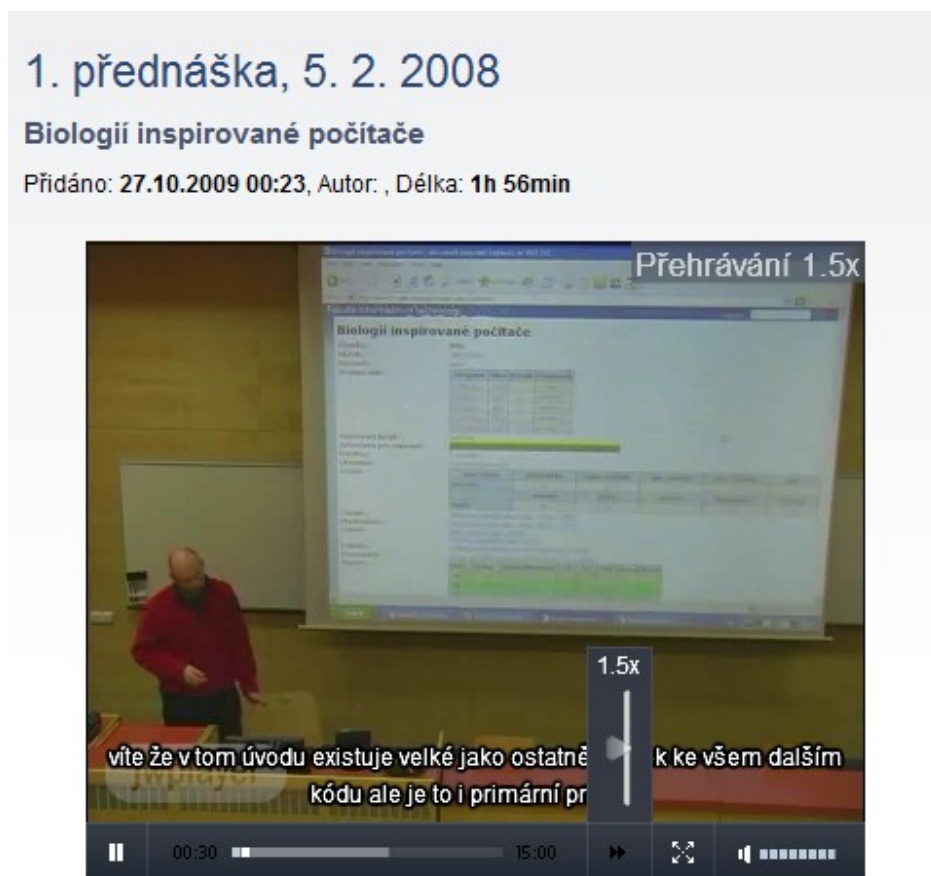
1. přednáška, 5. 2. 2008

Biologií inspirované počítače

Přidáno: 27.10.2009 00:23, Autor: , Délka: 1h 56min

Přehrávání 1.5x

Biologií inspirované počítače

1.5x

víte že v tom úvodu existuje velké jako ostatně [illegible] k ke všem dalším kódu ale je to i primární pr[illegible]

jwplayer

00:30 15:00